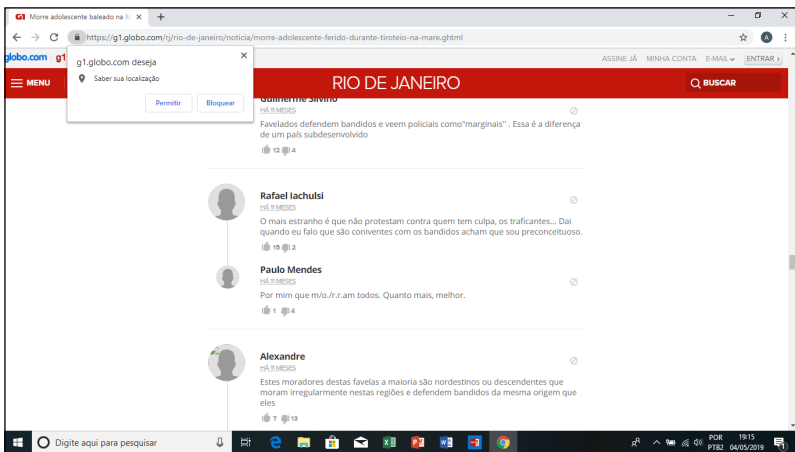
G1 Morre adolescente baleado na M ×
https://g1.globo.com/rj/rio-de-janeiro/noticia/morre-adolescente-ferido-durante-tiroteio-na-mare.ghtml

g1.globo.com deseja
Saber sua localização
Permitir Bloquear

globo.com g1
ASSINE JÁ MINHA CONTA E-MAIL ENTRAR
MENU
RIO DE JANEIRO
BUSCAR

Guilherme Silvino
HÁ 11 MESES
Favelados defendem bandidos e veem policiais como"marginais" . Essa é a diferença de um país subdesenvolvido
12 4

Rafael Iachulsi
HÁ 11 MESES
O mais estranho é que não protestam contra quem tem culpa, os traficantes... Dai quando eu falo que são coniventes com os bandidos acham que sou preconceituoso.
15 2

Paulo Mendes
HÁ 11 MESES
Por mim que m/o./r.r.am todos. Quanto mais, melhor.
1 4

Alexandre
HÁ 11 MESES
Estes moradores destas favelas a maioria são nordestinos ou descendentes que moram irregularmente nestas regiões e defendem bandidos da mesma origem que eles
7 13

Digite aqui para pesquisar
POR PTB2 19:15 04/05/2019